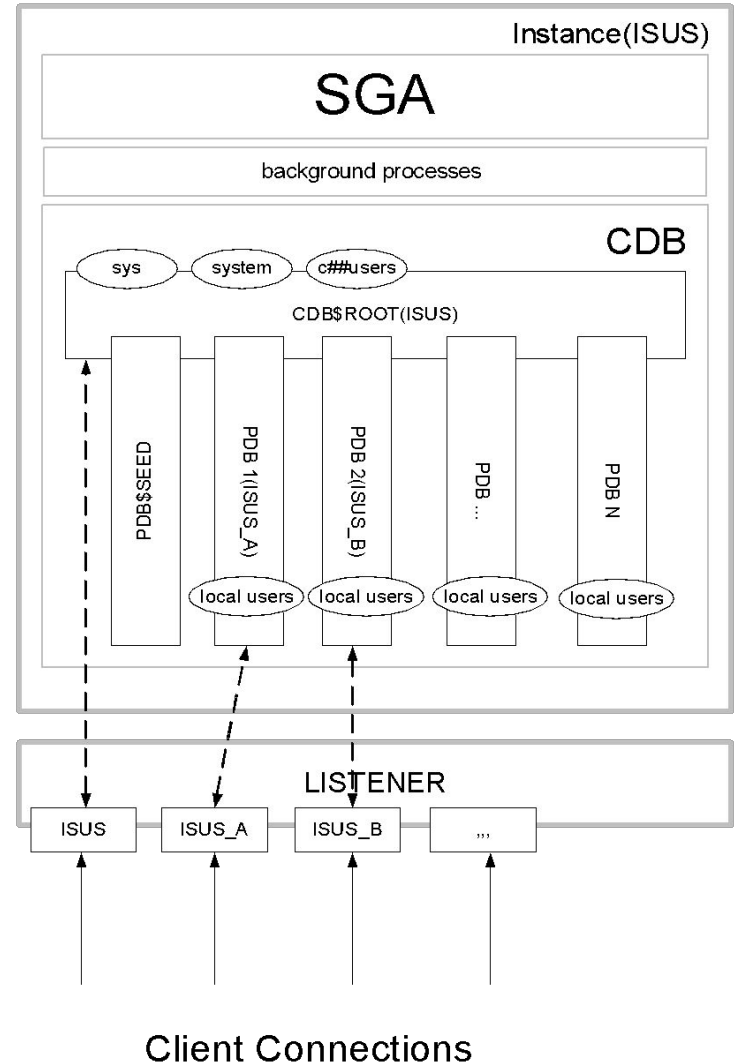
Instance(ISUS)

SGA

background processes

CDB

sys

system

c##users

CDB$ROOT(ISUS)

PDB$SEED

PDB 1(ISUS_A)

PDB 2(ISUS_B)

PDB ...

PDB N

local users

local users

local users

local users

LISTENER

ISUS

ISUS_A

ISUS_B

,,,

Client Connections